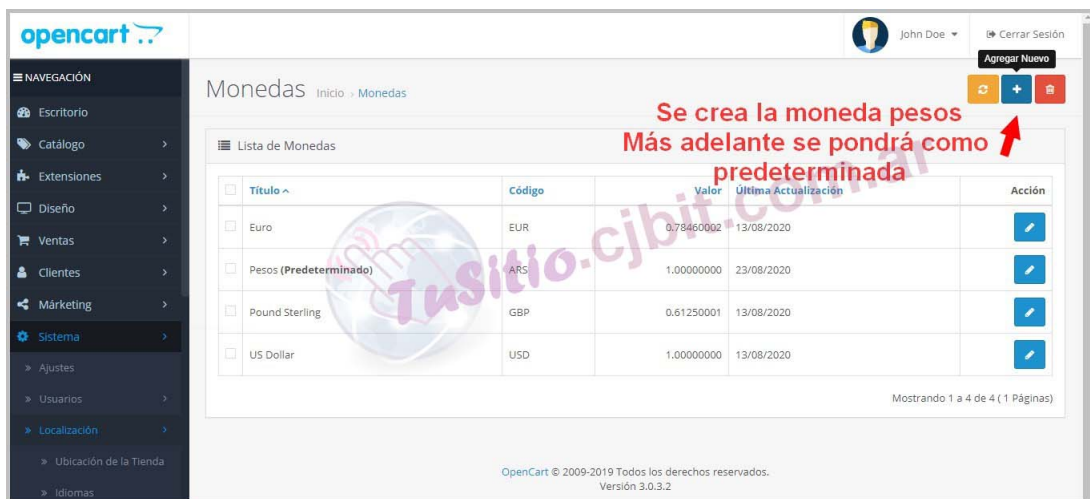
opencart

John Doe ▾

Cerrar Sesión

Agregar Nuevo

≡ NAVEGACIÓN

Escritorio

Catálogo

Extensiones

Diseño

Ventas

Clientes

Márketing

Sistema

» Ajustes

» Usuarios

» Localización

» Ubicación de la Tienda

» Idiomas

Monedas Inicio › Monedas

Se crea la moneda pesos
Más adelante se pondrá como predeterminada

Lista de Monedas

| | Título ^ | Código | Valor | Última Actualización | Acción |
|---|---|---|---|---|---|
| | Euro | EUR | 0.78460002 | 13/08/2020 | |
| | Pesos (Predeterminado) | ARS | 1.00000000 | 23/08/2020 | |
| | Pound Sterling | GBP | 0.61250001 | 13/08/2020 | |
| | US Dollar | USD | 1.00000000 | 13/08/2020 | |

Mostrando 1 a 4 de 4 (1 Páginas)

TuSitio.cjbit.com.ar

OpenCart © 2009-2019 Todos los derechos reservados.
Versión 3.0.3.2